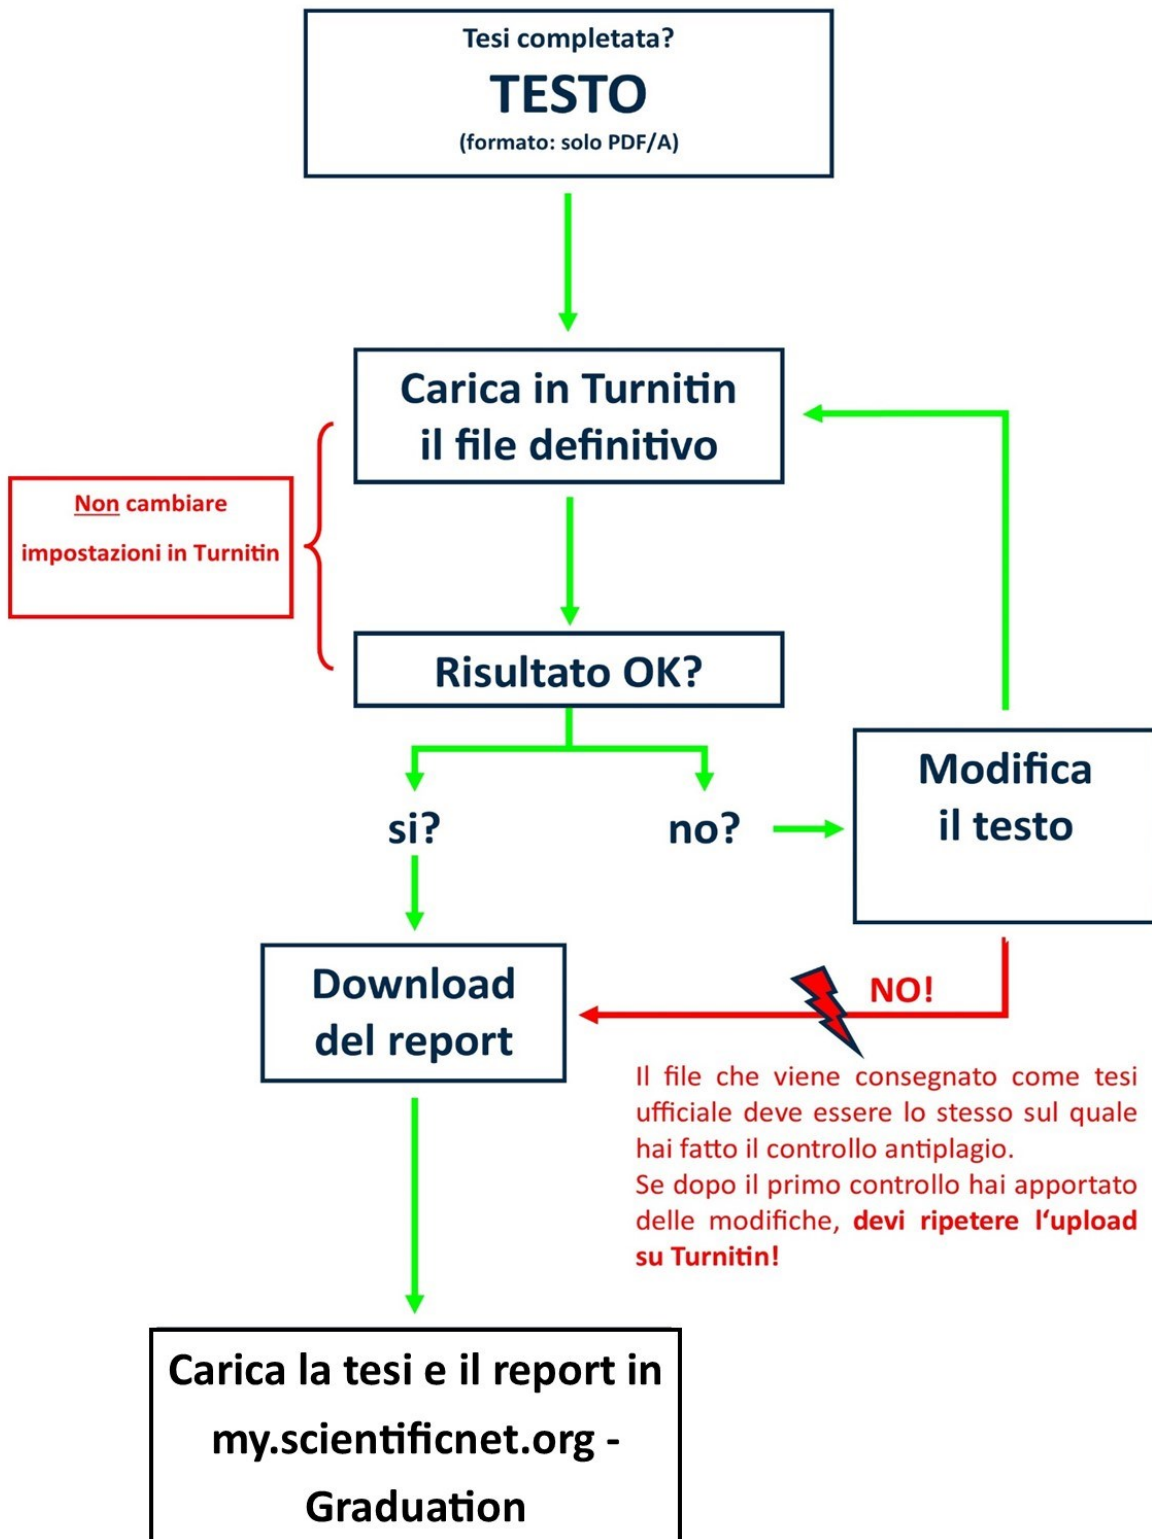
Tesi completata?
TESTO
(formato: solo PDF/A)

Carica in Turnitin il file definitivo

Non cambiare impostazioni in Turnitin

Risultato OK?

si?

no?

Modifica il testo

Download del report

NO!

Il file che viene consegnato come tesi ufficiale deve essere lo stesso sul quale hai fatto il controllo antiplagio.
Se dopo il primo controllo hai apportato delle modifiche, devi ripetere l'upload su Turnitin!

Carica la tesi e il report in my.scientificnet.org - Graduation